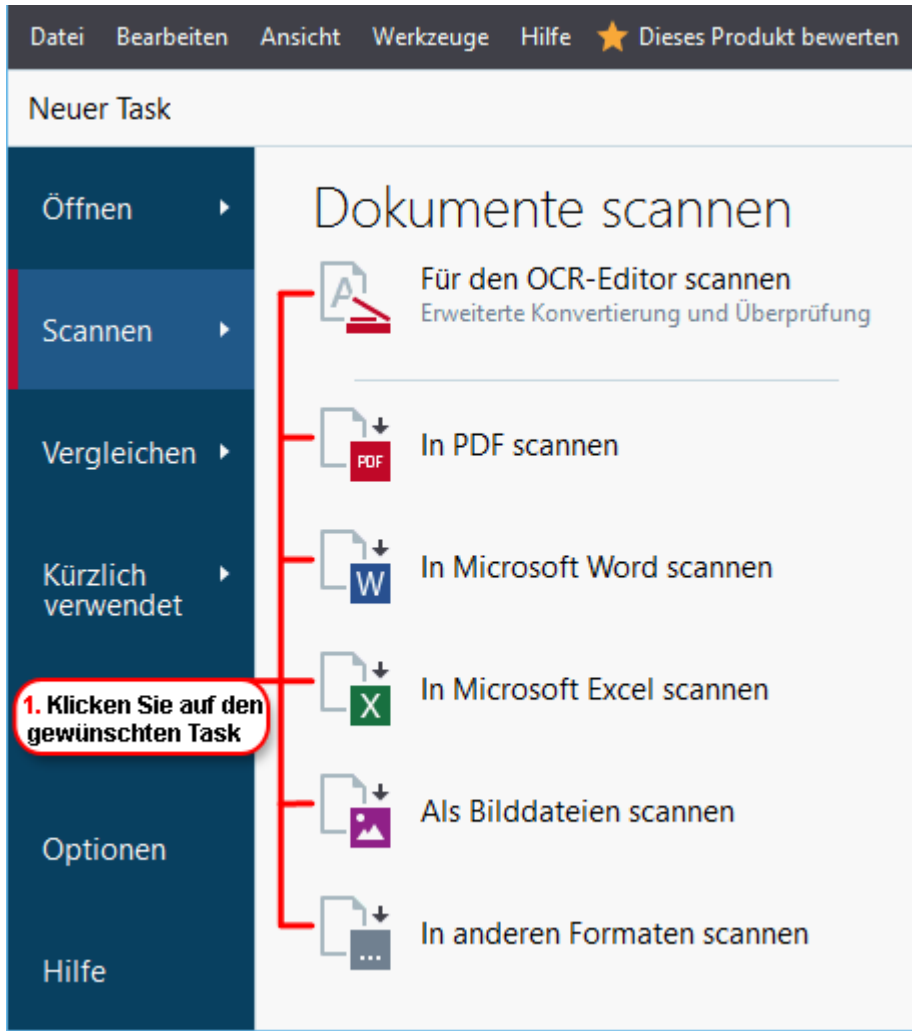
Datei Bearbeiten Ansicht Werkzeuge Hilfe Dieses Produkt bewerten

Neuer Task

Öffnen

Scannen

Vergleichen

Kürzlich verwendet

1. Klicken Sie auf den gewünschten Task

Optionen

Hilfe

Dokumente scannen

Für den OCR-Editor scannen
Erweiterte Konvertierung und Überprüfung

PDF
In PDF scannen

W
In Microsoft Word scannen

X
In Microsoft Excel scannen

Als Bilddateien scannen

...
In anderen Formaten scannen